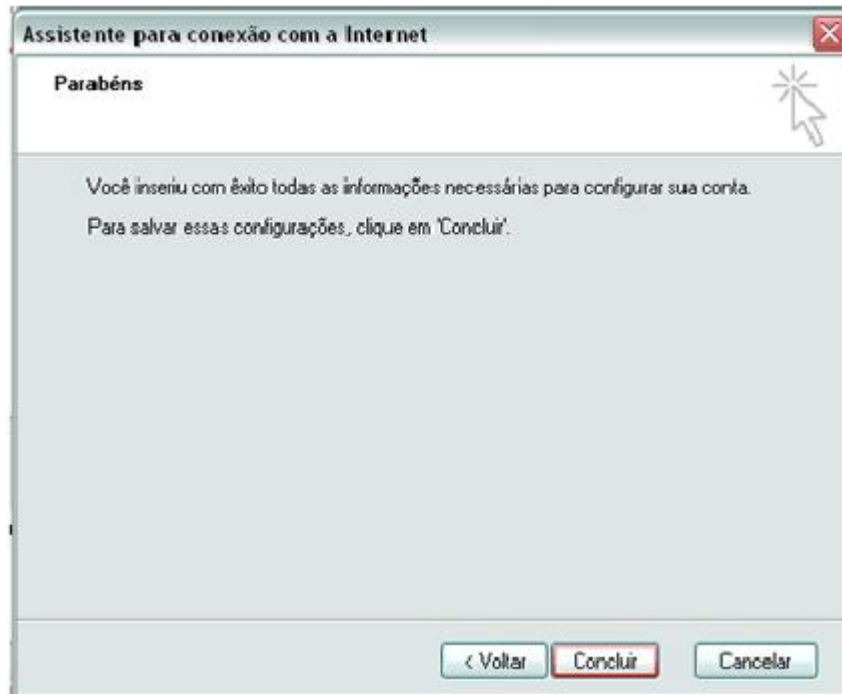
Assistente para conexão com a Internet

Parabéns

Você inseriu com êxito todas as informações necessárias para configurar sua conta.

Para salvar essas configurações, clique em 'Concluir'.

< Voltar | Concluir | Cancelar